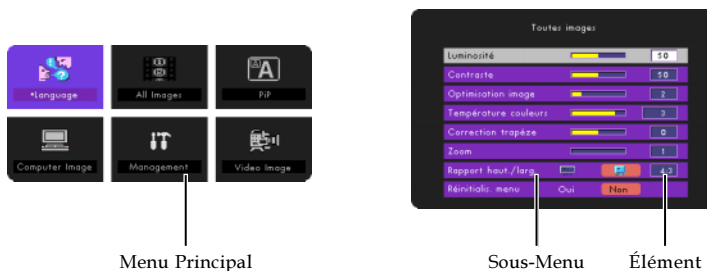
•Language
All Images
PiP
Computer Image
Management
Video Image

Toutes images

| | | |
|---|---|---|
| Luminosité | | 50 |
| Contraste | | 50 |
| Optimisation image | | 2 |
| Température couleurs | | 3 |
| Correction trapèze | | 0 |
| Zoom | | 1 |
| Rapport haut./larg. | | 4:3 |
| Réinitialis. menu | Oui | Non |

Menu Principal
Sous-Menu
Élément